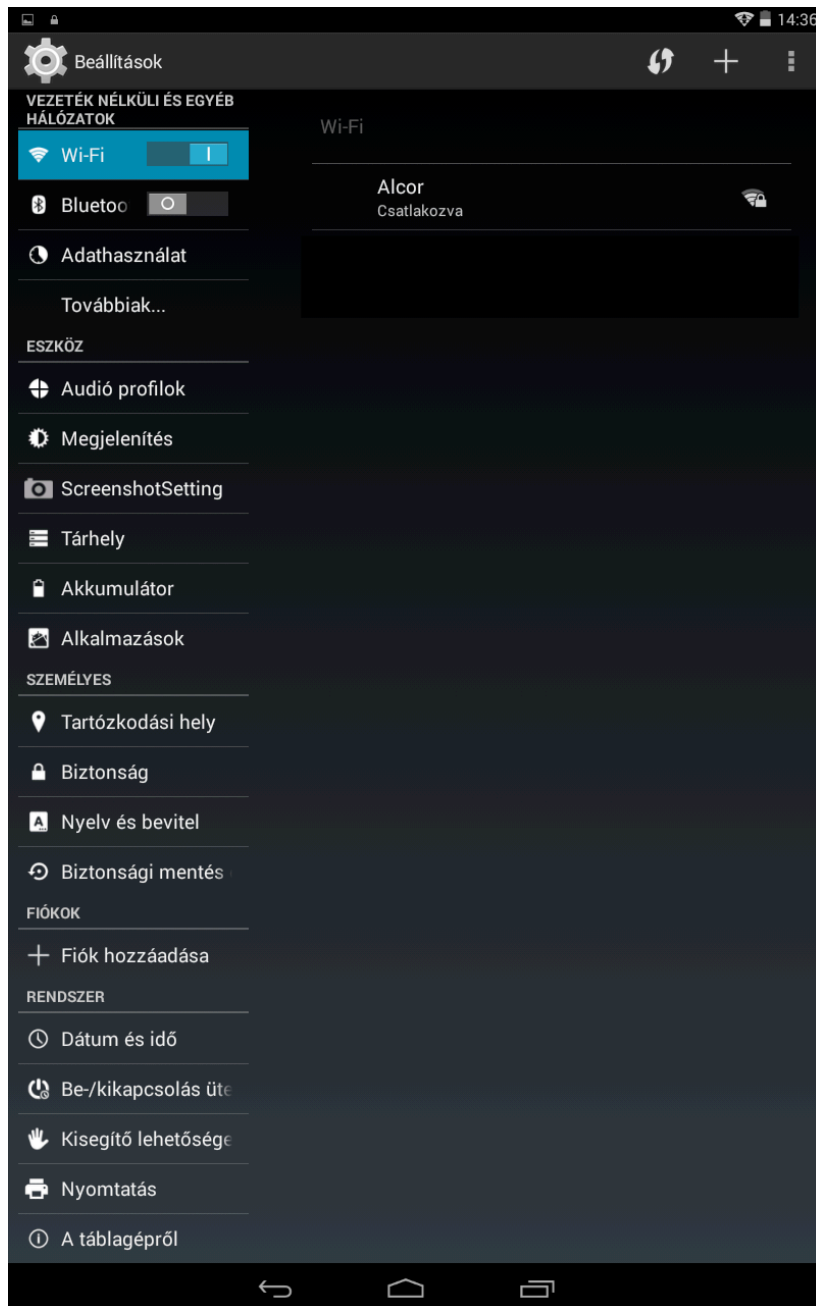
14:36

Beállítások

VEZETÉK NÉLKÜLI ÉS EGYÉB HÁLÓZATOK

Wi-Fi I

Bluetoo O

Adathasználat

Továbbiak...

ESZKÖZ

Audió profilok

Megjelenítés

ScreenshotSetting

Tárhely

Akkumulátor

Alkalmazások

SZEMÉLYES

Tartózkodási hely

Biztonság

Nyelv és bevitel

Biztonsági mentés

FIÓKOK

Fiók hozzáadása

RENDSZER

Dátum és idő

Be-/kikapcsolás üte

Kisegítő lehetősége

Nyomtatás

A táblagépről

Wi-Fi

Alcor
Csatlakozva